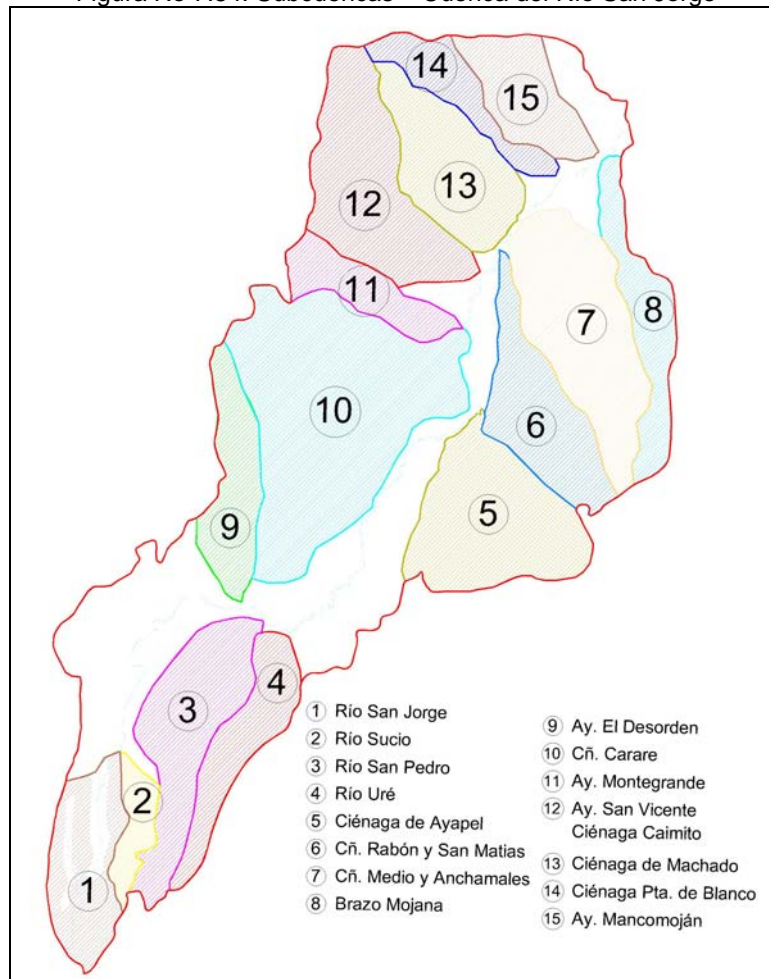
Figura No 1.54. Subcuencas – Cuenca del Río San Jorge

14
15
12
13
11
7
8
10
6
5
9
3
4
2
1

1 Río San Jorge
2 Río Sucio
3 Río San Pedro
4 Río Uré
5 Ciénaga de Ayapel
6 Cñ. Rabón y San Matias
7 Cñ. Medio y Anchamales
8 Brazo Mojana

9 Ay. El Desorden
10 Cñ. Carare
11 Ay. Montegrande
12 Ay. San Vicente Ciénaga Caimito
13 Ciénaga de Machado
14 Ciénaga Pta. de Blanco
15 Ay. Mancomoján